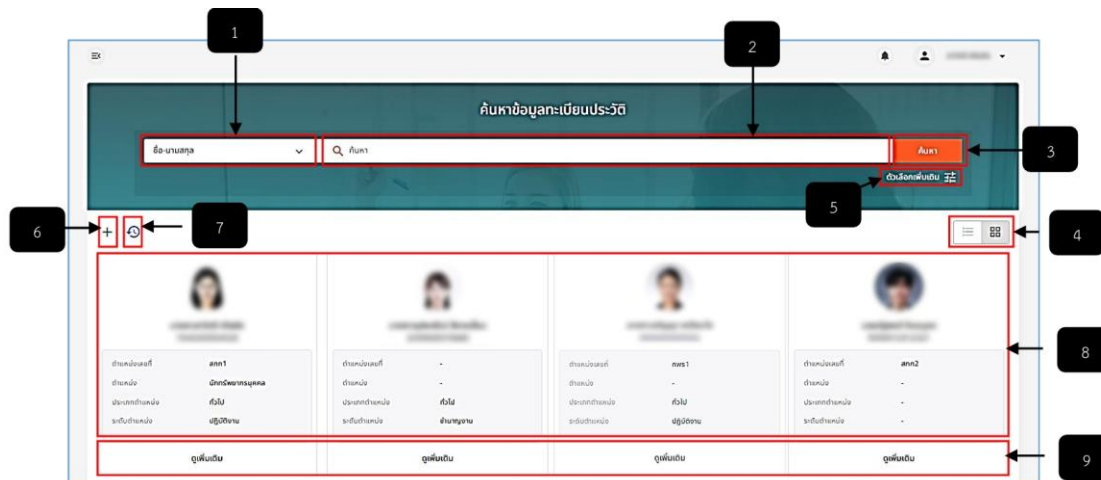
1

2

ค้นหาข้อมูลทะเบียนประวัติ

ชื่อ-นามสกุล

ค้นหา

ค้นหา

3

ตัวเลือกเพิ่มเติม

5

6

7

4

8

| ตำแหน่งเลขที่ | สกก1 |
|---|---|
| ตำแหน่ง | นักทรัพยากรบุคคล |
| ประเภทตำแหน่ง | ทั่วไป |
| ระดับตำแหน่ง | ปฏิบัติงาน |

| ตำแหน่งเลขที่ | - |
|---|---|
| ตำแหน่ง | - |
| ประเภทตำแหน่ง | ทั่วไป |
| ระดับตำแหน่ง | ชำนาญงาน |

| ตำแหน่งเลขที่ | กพร1 |
|---|---|
| ตำแหน่ง | - |
| ประเภทตำแหน่ง | ทั่วไป |
| ระดับตำแหน่ง | ปฏิบัติงาน |

| ตำแหน่งเลขที่ | สกก2 |
|---|---|
| ตำแหน่ง | - |
| ประเภทตำแหน่ง | - |
| ระดับตำแหน่ง | - |

ดูเพิ่มเติม

ดูเพิ่มเติม

ดูเพิ่มเติม

ดูเพิ่มเติม

9